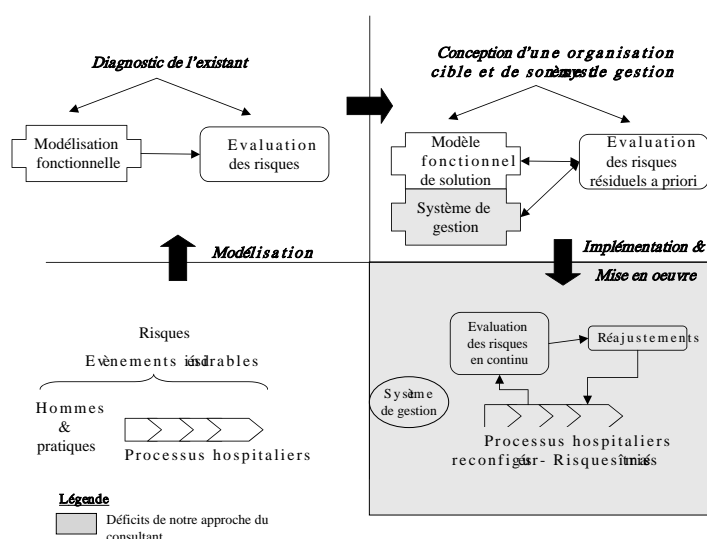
Diagnostic de l'existant

Modélisation fonctionnelle

Evaluation des risques

Conception d'une organisation cible et de son système de gestion

Modèle fonctionnel de solution

Evaluation des risques résiduels a priori

Système de gestion

Modélisation

Implémentation & Mise en oeuvre

Risques

Evènements indésirables

Hommes & pratiques

Processus hospitaliers

Evaluation des risques en continu

Réajustements

Système de gestion

Processus hospitaliers reconfigurés - Risques maîtrisés

Légende

Déficits de notre approche du consultant